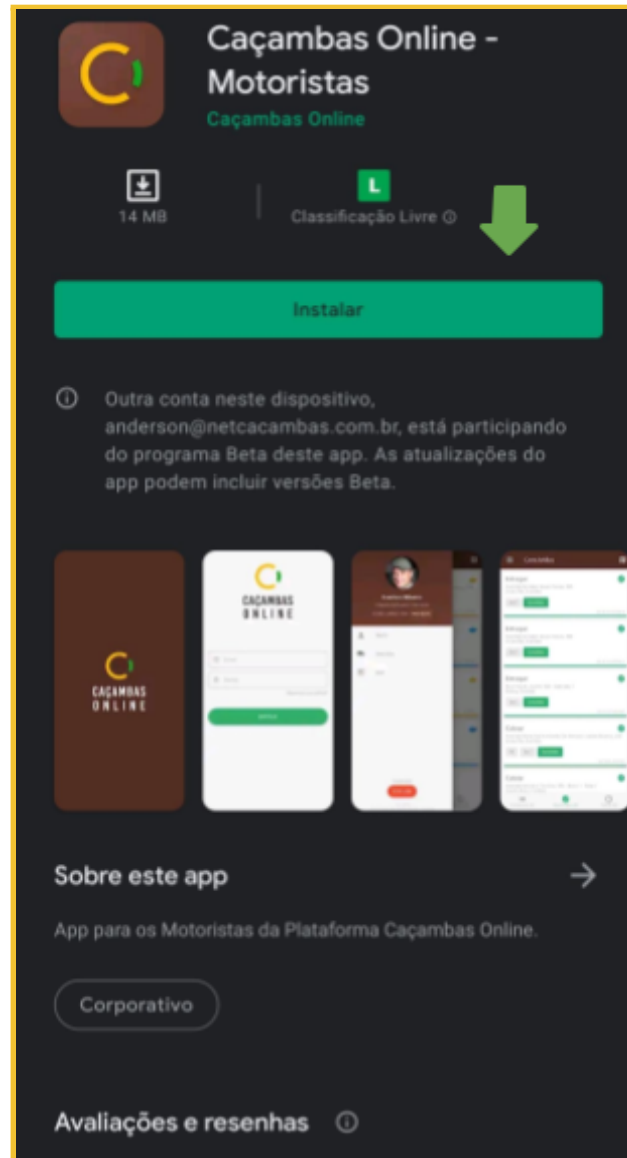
Caçambas Online - Motoristas
Caçambas Online

14 MB

L
Classificação Livre ⓘ

Instalar

ⓘ Outra conta neste dispositivo, anderson@netcacambas.com.br, está participando do programa Beta deste app. As atualizações do app podem incluir versões Beta.

CAÇAMBAS ONLINE

CAÇAMBAS ONLINE

Sobre este app

App para os Motoristas da Plataforma Caçambas Online.

Corporativo

Avaliações e resenhas ⓘ